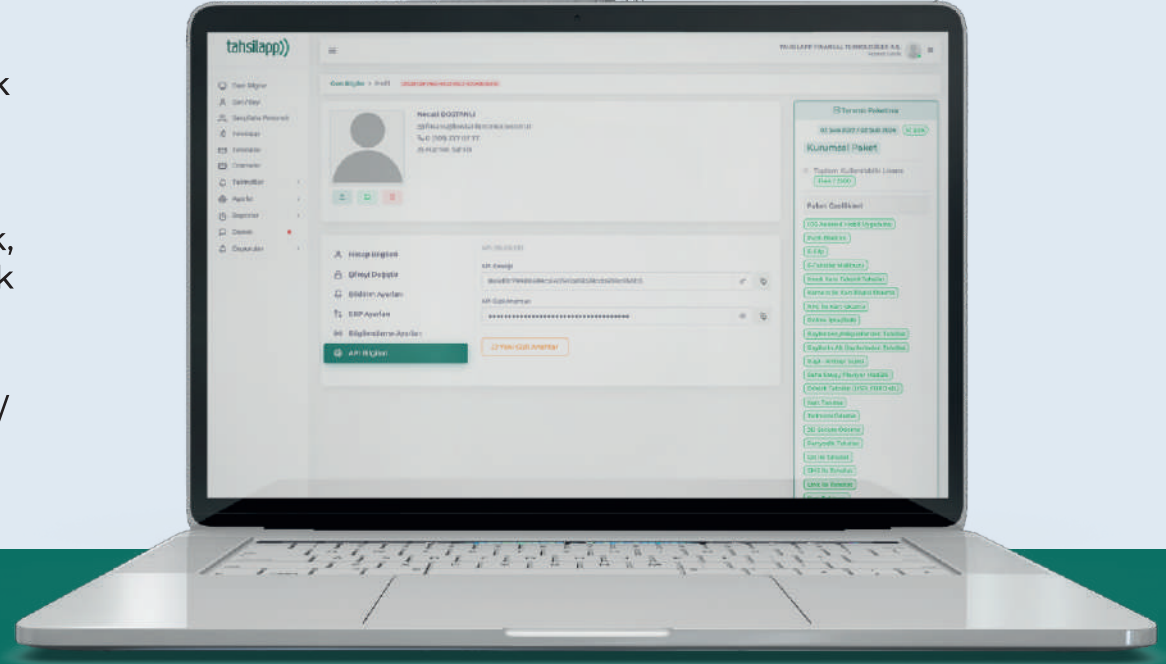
k

k,
k

/

tahsilapp))

Özet Bilgiler
Cari/Bayi
Satış/Satın Personeli
Tahsilatlar
Ödemeler
Talimatlar
Ayarlar
Raporlar
Destek
Duyurular

Ana Sayfa > Profil

Necati DOSTPALI

Hesap Bilgileri
Şifreyi Değiştir
Bildirim Ayarları
ERP Ayarları
Bilgilendirme Ayarları
API Bilgileri

API Bilgileri
API Anahtarı
API Gizli Anahtar

Yeni Gizli Anahtar

Kurumsal Paket

Paket Özellikleri

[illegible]